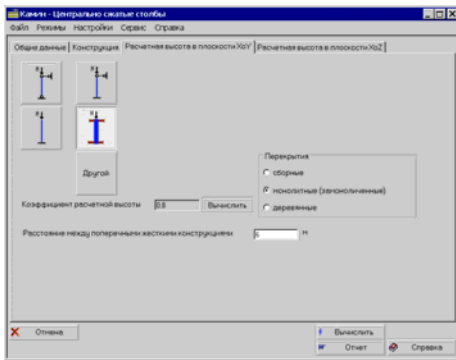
Камин - Центрально сжатые столбы

Файл Режимы Настройки Сервис Справка

Общие данные Конструкция Расчетная высота в плоскости XoY Расчетная высота в плоскости XoZ

Другой

Перекрытия

сборные

монолитные (замоноличенные)

деревянные

Коэффициент расчетной высоты 0.8 Вычислить

Расстояние между поперечными жесткими конструкциями 6 м

Отмена

Вычислить

Отчет

Справка